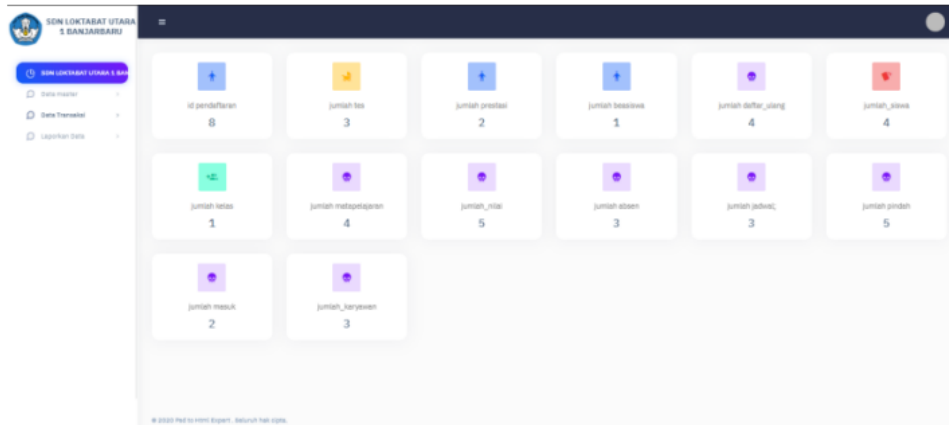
SDN LOKTABAT UTARA 1 BANJARBARU

≡

SDN LOKTABAT UTARA 1 BA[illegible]

Data Master

Data Transaksi

Laporkan Data

id pendaftaran
8

jumlah tes
3

jumlah prestasi
2

jumlah beasiswa
1

jumlah daftar_ulang
4

jumlah_siswa
4

jumlah kelas
1

jumlah matapelajaran
4

jumlah_nilai
5

jumlah absen
3

jumlah jadwal
3

jumlah pindah
5

jumlah masuk
2

jumlah_karyawan
3

© 2022 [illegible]. Seluruh hak cipta.